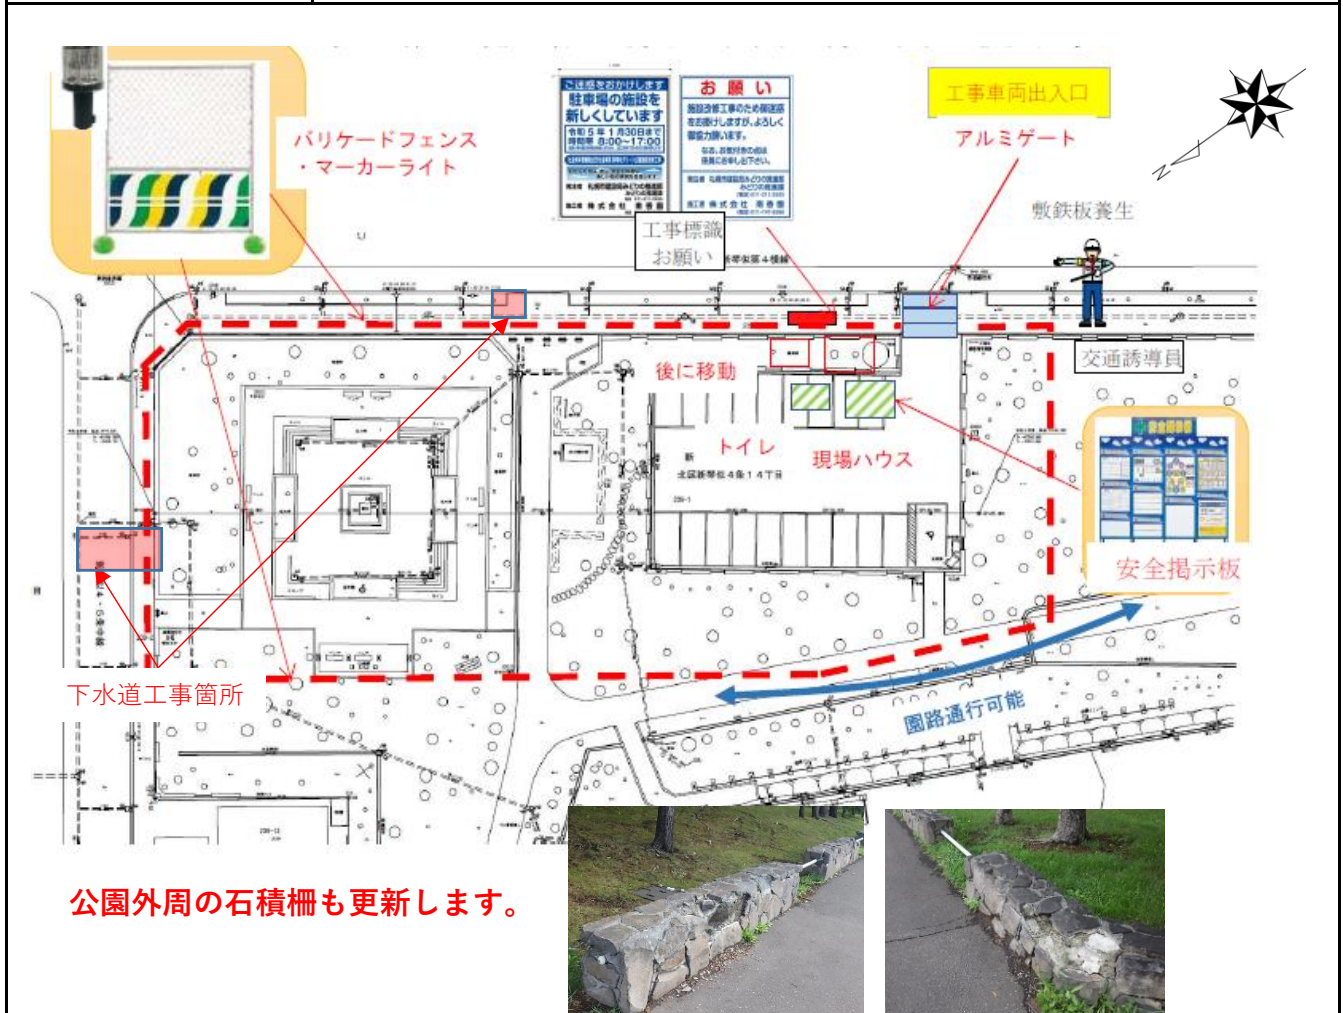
ご迷惑をおかけします
駐車場の施設を新しくしています
令和5年1月30日まで
時間帯 8:00~17:00

お願い
施設改修工事のため御迷惑をお掛けしますが、よろしく御協力願います。

工事車両出入口
アルミゲート
バリケードフェンス
・マーカーライト
敷鉄板養生
工事標識
お願い
交通誘導員
後に移動
トイレ
現場ハウス
新
北区新琴似4条14丁目
安全掲示板
下水道工事箇所
園路通行可能
公園外周の石積柵も更新します。